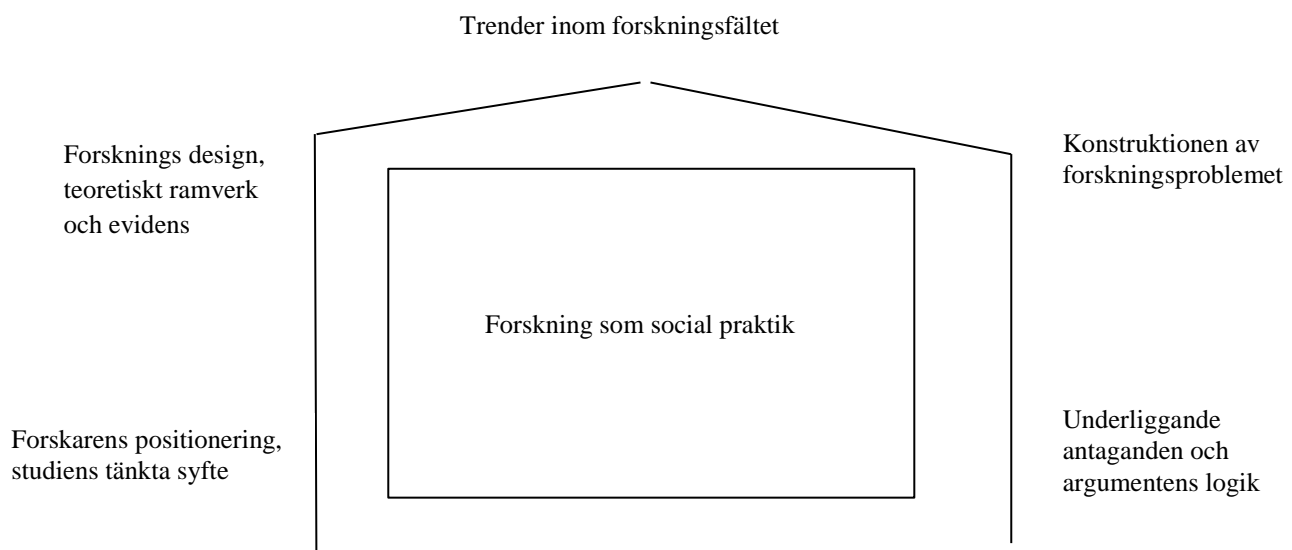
Trender inom forskningsfältet

Forsknings design, teoretiskt ramverk och evidens

Konstruktionen av forskningsproblemet

Forskning som social praktik

Forskarens positionering, studiens tänkta syfte

Underliggande antaganden och argumentens logik